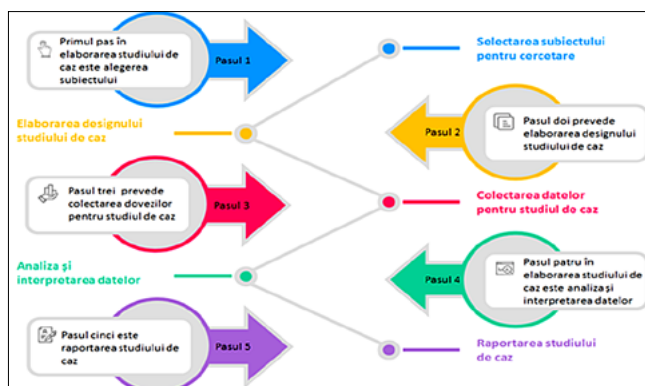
Primul pas în elaborarea studiului de caz este alegerea subiectului

Pasul 1

Selectarea subiectului pentru cercetare

Elaborarea designului studiului de caz

Pasul 2

Pasul doi prevede elaborarea designului studiului de caz

Pasul trei prevede colectarea dovezilor pentru studiul de caz

Pasul 3

Colectarea datelor pentru studiul de caz

Analiza și interpretarea datelor

Pasul 4

Pasul patru în elaborarea studiului de caz este analiza și interpretarea datelor

Pasul cinci este raportarea studiului de caz

Pasul 5

Raportarea studiului de caz